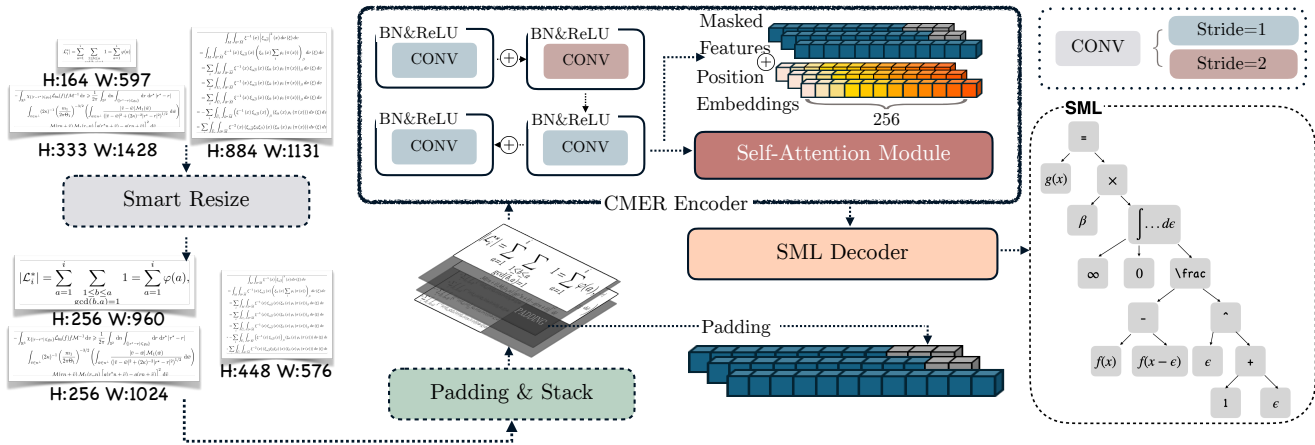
H:164 W:597

H:333 W:1428

H:884 W:1131

Smart Resize

$|\mathcal{L}_1^*| = \sum_{a=1}^{i} \sum_{\substack{1 \le b \le a \\ \gcd(b,a)=1}} 1 = \sum_{a=1}^{i} \varphi(a),$

H:256 W:960

H:256 W:1024

H:448 W:576

BN&ReLU
CONV

BN&ReLU
CONV

BN&ReLU
CONV

BN&ReLU
CONV

Masked
Features

Position
Embeddings

256

Self-Attention Module

CMER Encoder

SML Decoder

PADDING

Padding

Padding & Stack

CONV

Stride=1

Stride=2

SML

=

$g(x)$

$\times$

$\beta$

$\int \ldots d\epsilon$

$\infty$

0

\frac

-

^

$f(x)$

$f(x-\epsilon)$

$\epsilon$

+

1

$\epsilon$